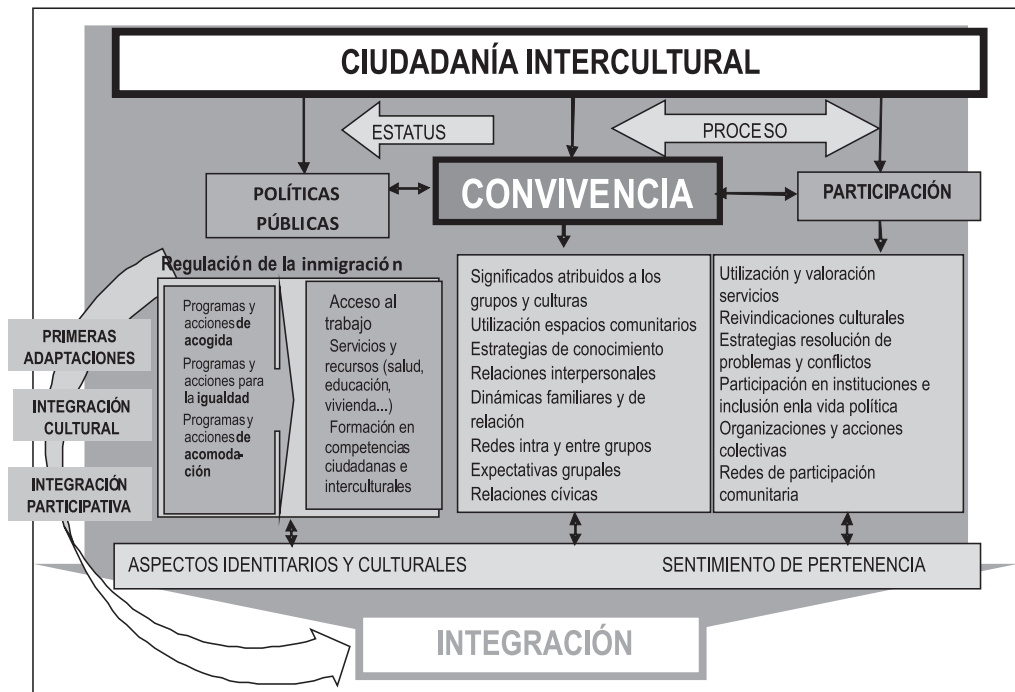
CIUDADANÍA INTERCULTURAL

ESTATUS

PROCESO

POLÍTICAS PÚBLICAS

CONVIVENCIA

PARTICIPACIÓN

Regulación de la inmigración

Programas y acciones de acogida
Programas y acciones para la igualdad
Programas y acciones de acomodación

Acceso al trabajo
Servicios y recursos (salud, educación, vivienda...)
Formación en competencias ciudadanas e interculturales

Significados atribuidos a los grupos y culturas
Utilización espacios comunitarios
Estrategias de conocimiento
Relaciones interpersonales
Dinámicas familiares y de relación
Redes intra y entre grupos
Expectativas grupales
Relaciones cívicas

Utilización y valoración servicios
Reivindicaciones culturales
Estrategias resolución de problemas y conflictos
Participación en instituciones e inclusión enla vida política
Organizaciones y acciones colectivas
Redes de participación comunitaria

PRIMERAS ADAPTACIONES

INTEGRACIÓN CULTURAL

INTEGRACIÓN PARTICIPATIVA

ASPECTOS IDENTITARIOS Y CULTURALES

SENTIMIENTO DE PERTENENCIA

INTEGRACIÓN